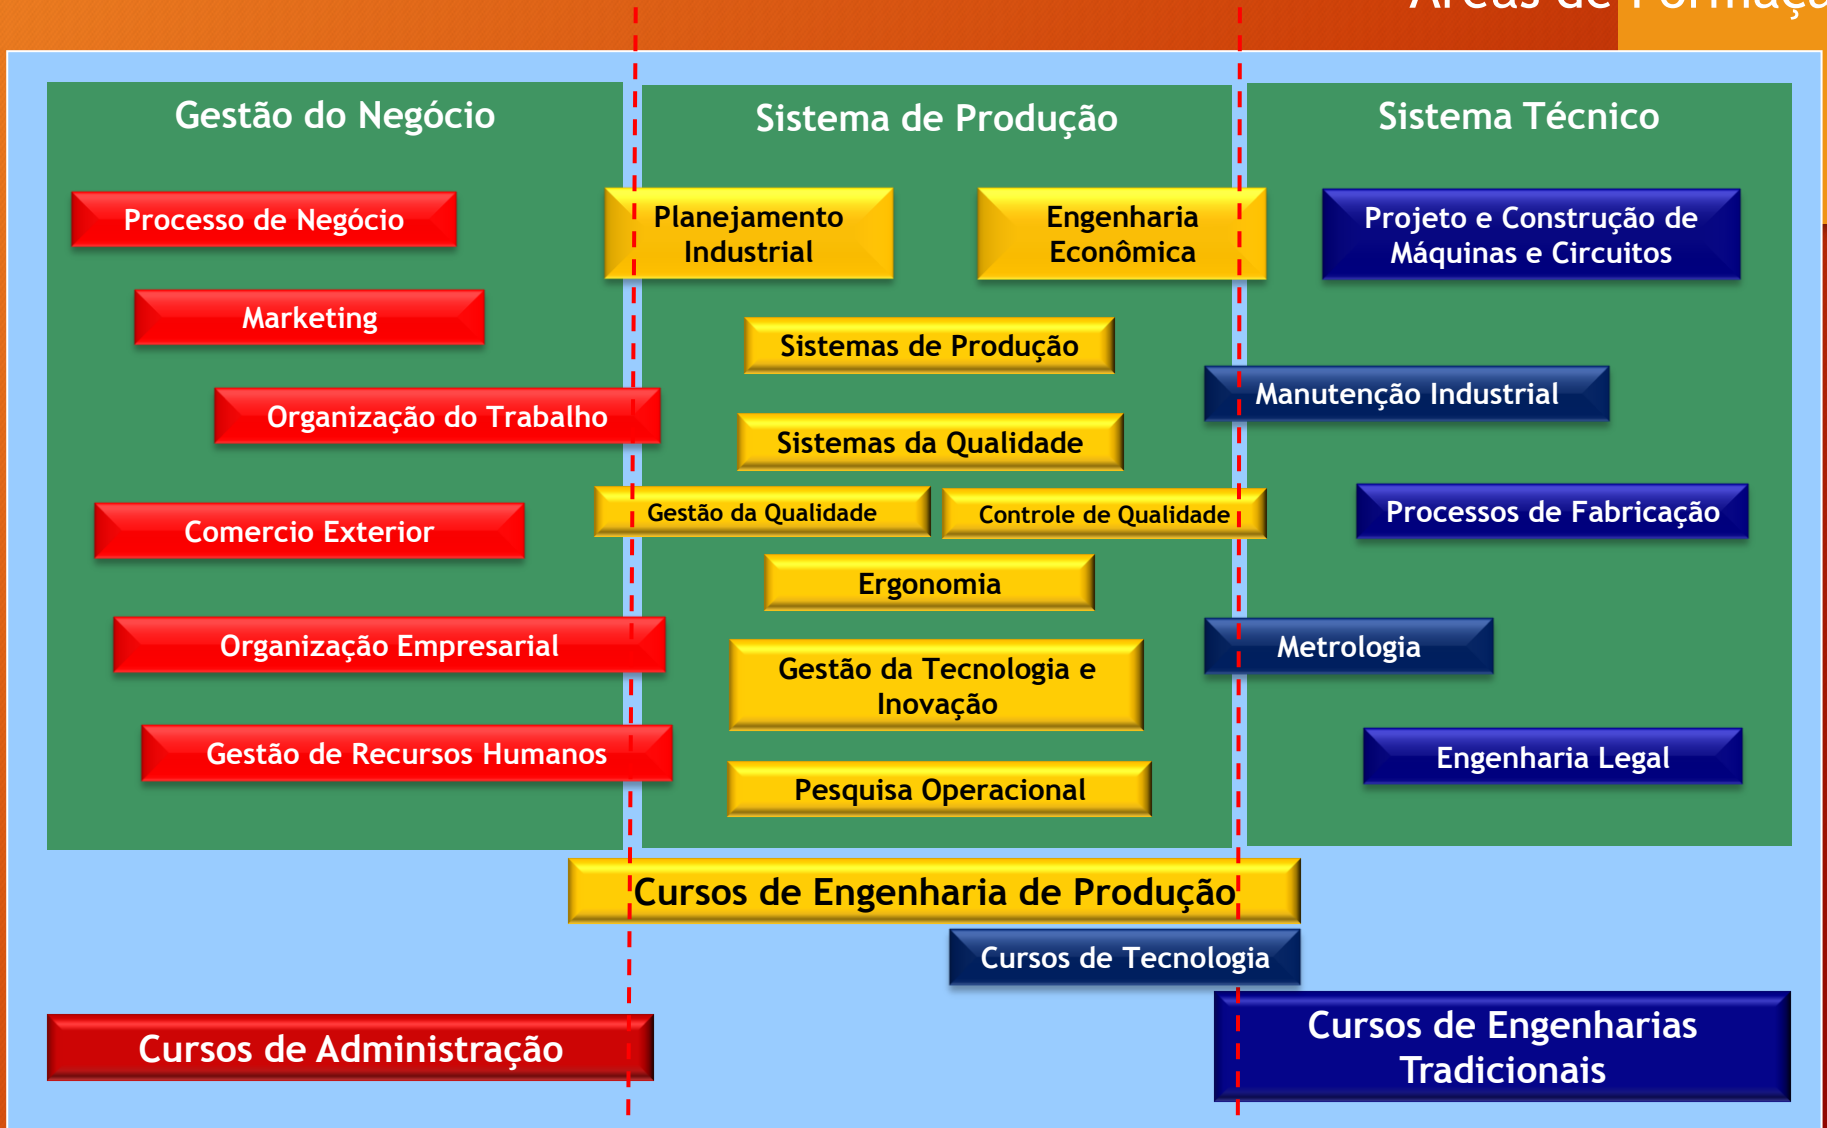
Áreas de Formaçã

Gestão do Negócio

Processo de Negócio

Marketing

Organização do Trabalho

Comercio Exterior

Organização Empresarial

Gestão de Recursos Humanos

Sistema de Produção

Planejamento Industrial

Engenharia Econômica

Sistemas de Produção

Sistemas da Qualidade

Gestão da Qualidade

Controle de Qualidade

Ergonomia

Gestão da Tecnologia e Inovação

Pesquisa Operacional

Sistema Técnico

Projeto e Construção de Máquinas e Circuitos

Manutenção Industrial

Processos de Fabricação

Metrologia

Engenharia Legal

Cursos de Engenharia de Produção

Cursos de Tecnologia

Cursos de Administração

Cursos de Engenharias Tradicionais